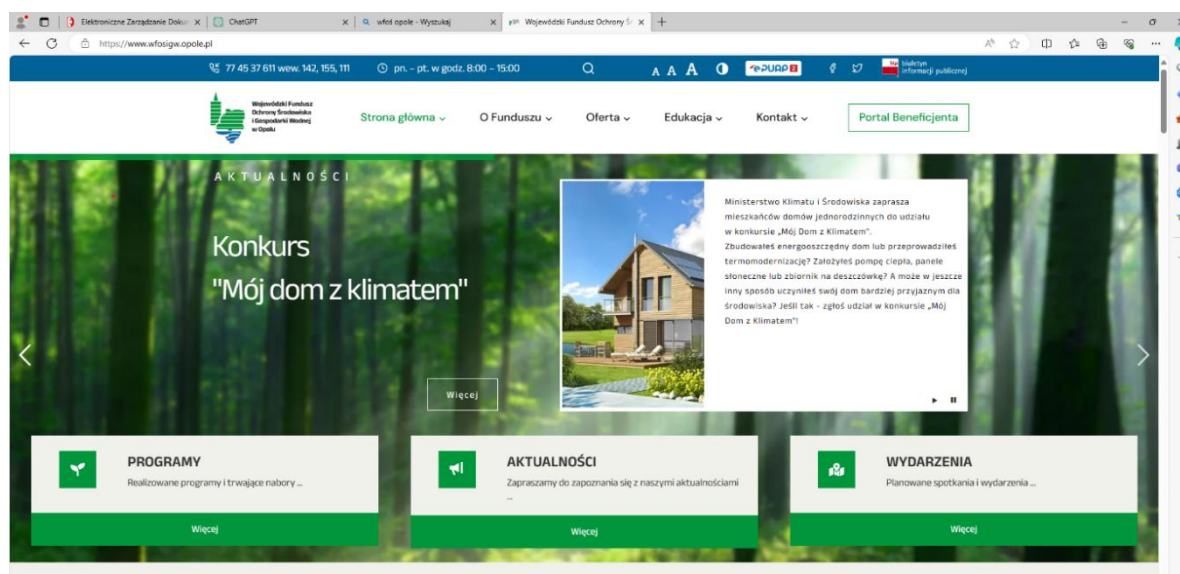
Elektroniczne Zarządzanie Doku × ChatGPT × wfoś opole - Wyszukaj × Wojewódzki Fundusz Ochrony Śr ×

https://www.wfosigw.opole.pl

77 45 37 611 wew. 142, 155, 111 pn. – pt. w godz. 8:00 – 15:00 A A A ePUAP biuletyn informacji publicznej

Wojewódzki Fundusz Ochrony Środowiska i Gospodarki Wodnej w Opolu

Strona główna O Funduszu Oferta Edukacja Kontakt Portal Beneficjenta

AKTUALNOŚCI

Konkurs "Mój dom z klimatem"

Więcej

Ministerstwo Klimatu i Środowiska zaprasza mieszkańców domów jednorodzinnych do udziału w konkursie „Mój Dom z Klimatem". Zbudowałeś energooszczędny dom lub przeprowadziłeś termomodernizację? Założyłeś pompę ciepła, panele słoneczne lub zbiornik na deszczówkę? A może w jeszcze inny sposób uczyniłeś swój dom bardziej przyjaznym dla środowiska? Jeśli tak – zgłoś udział w konkursie „Mój Dom z Klimatem"!

PROGRAMY
Realizowane programy i trwające nabory ...
Więcej

AKTUALNOŚCI
Zapraszamy do zapoznania się z naszymi aktualnościami ...
Więcej

WYDARZENIA
Planowane spotkania i wydarzenia ...
Więcej